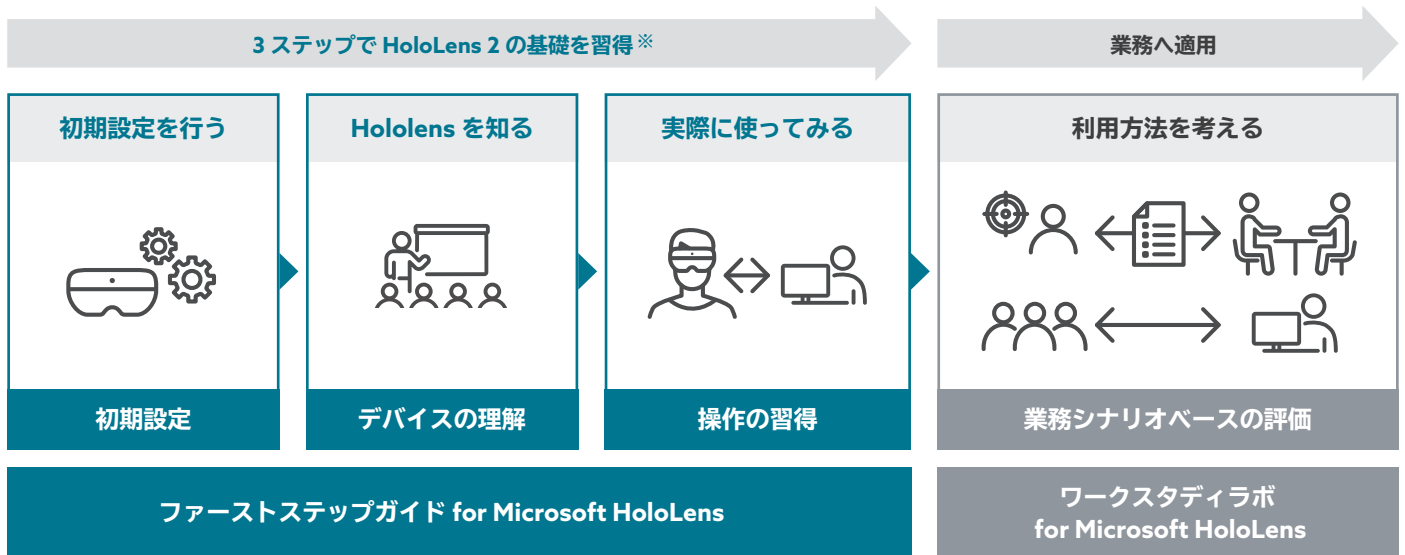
3 ステップで HoloLens 2 の基礎を習得※

業務へ適用

初期設定を行う

Hololens を知る

実際に使ってみる

利用方法を考える

初期設定

デバイスの理解

操作の習得

業務シナリオベースの評価

ファーストステップガイド for Microsoft HoloLens

ワークスタディラボ for Microsoft HoloLens